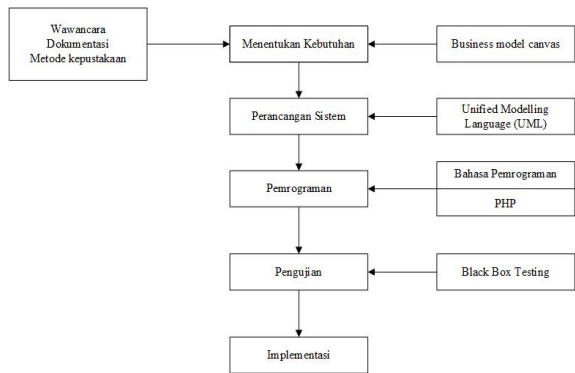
Wawancara
Dokumentasi
Metode kepustakaan

Menentukan Kebutuhan

Business model canvas

Perancangan Sistem

Unified Modelling Language (UML)

Pemrograman

Bahasa Pemrograman

PHP

Pengujian

Black Box Testing

Implementasi